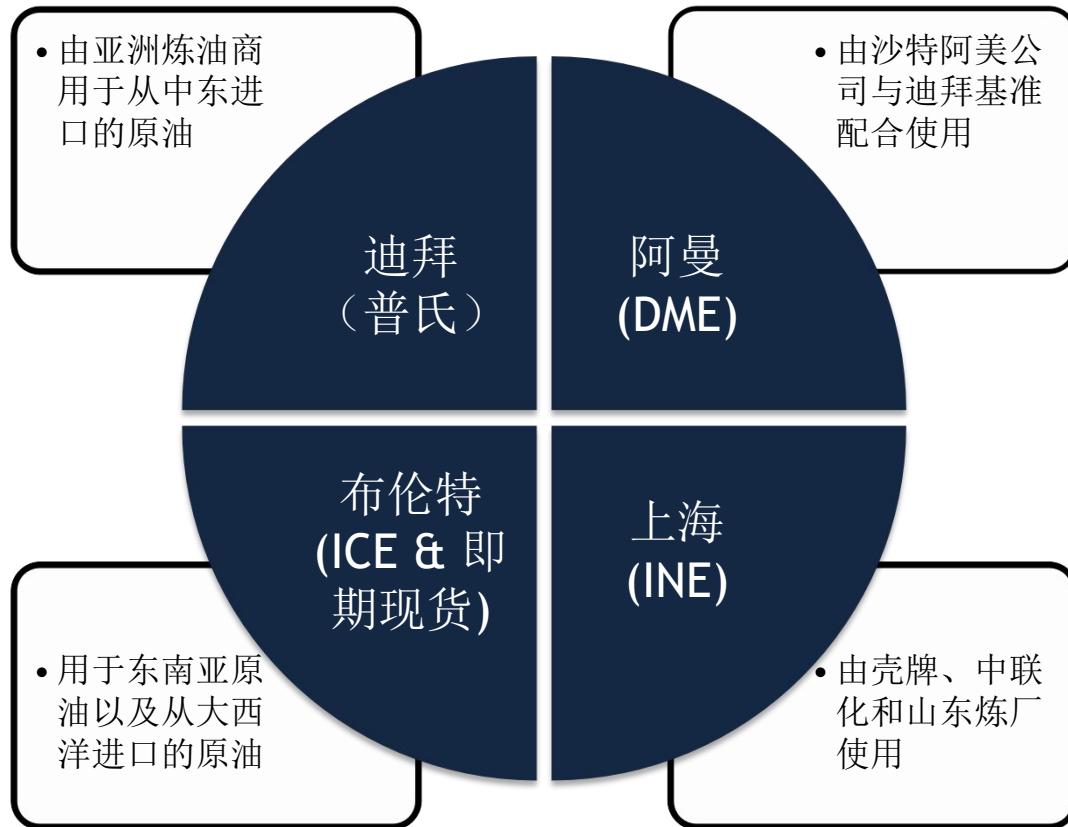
• 由亚洲炼油商用于从中东进口的原油

• 由沙特阿美公司与迪拜基准配合使用

迪拜（普氏）

阿曼 (DME)

布伦特 (ICE & 即期现货)

上海 (INE)

• 用于东南亚原油以及从大西洋进口的原油

• 由壳牌、中联化和山东炼厂使用